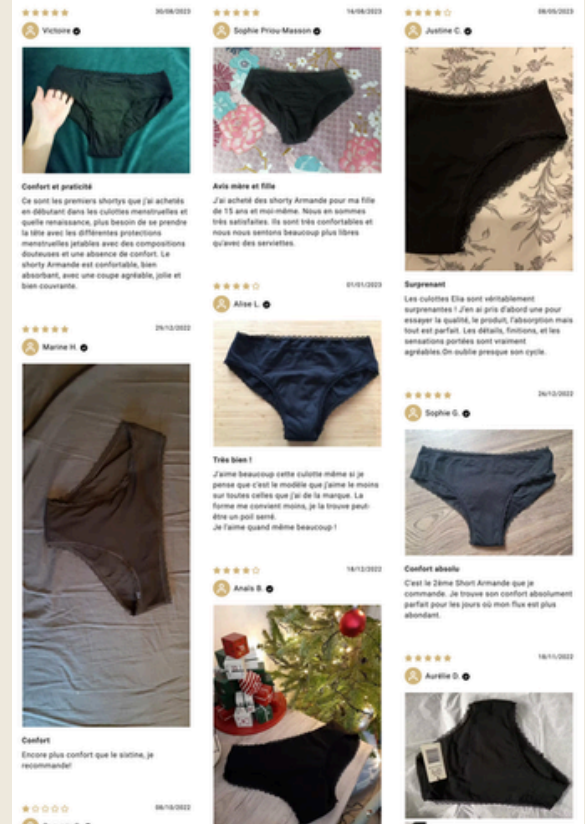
30/08/2023
Victoire

Confort et praticité
Ce sont les premiers shortys que j'ai achetés en débutant dans les culottes menstruelles et quelle renaissance, plus besoin de se prendre la tête avec les différentes protections menstruelles jetables avec des compositions douteuses et une absence de confort. Le shorty Armande est confortable, bien absorbant, avec une coupe agréable, jolie et bien couvrante.

29/12/2022
Marine H.

Confort
Encore plus confort que le sixtine, je recommande!

06/10/2022
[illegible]

14/08/2023
Sophie Priou-Masson

Avis mère et fille
J'ai acheté des shorty Armande pour ma fille de 15 ans et moi-même. Nous en sommes très satisfaites. Ils sont très confortables et nous nous sentons beaucoup plus libres qu'avec des serviettes.

01/01/2023
Alise L.

Très bien !
J'aime beaucoup cette culotte même si je pense que c'est le modèle que j'aime le moins sur toutes celles que j'ai de la marque. La forme me convient moins, je la trouve peut-être un poil serré.
Je l'aime quand même beaucoup !

18/12/2022
Anaïs B.

08/05/2023
Justine C.

Surprenant
Les culottes Elia sont véritablement surprenantes ! J'en ai pris d'abord une pour essayer la qualité, le produit, l'absorption mais tout est parfait. Les détails, finitions, et les sensations portées sont vraiment agréables.On oublie presque son cycle.

26/12/2022
Sophie G.

Confort absolu
C'est le 2ème Short Armande que je commande. Je trouve son confort absolument parfait pour les jours où mon flux est plus abondant.

18/11/2022
Aurélie D.